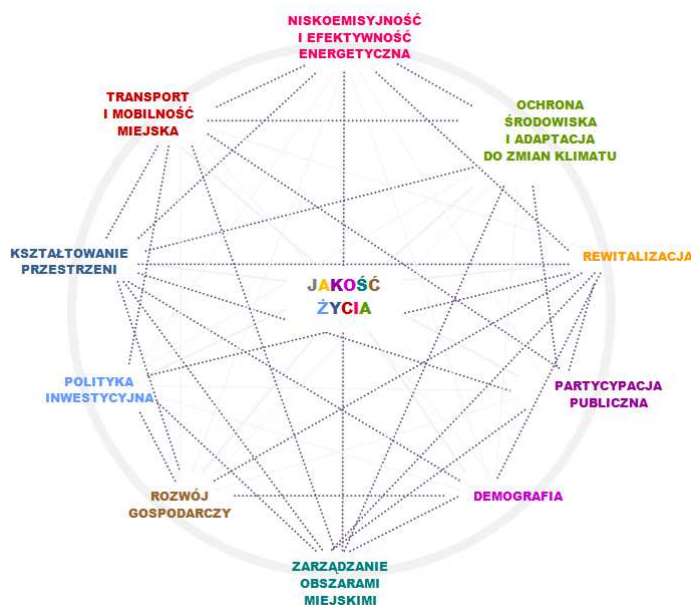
NISKOEMISYJNOŚĆ I EFEKTYWNOŚĆ ENERGETYCZNA

TRANSPORT I MOBILNOŚĆ MIEJSKA

OCHRONA ŚRODOWISKA I ADAPTACJA DO ZMIAN KLIMATU

KSZTAŁTOWANIE PRZESTRZENI

REWITALIZACJA

JAKOŚĆ ŻYCIA

POLITYKA INWESTYCYJNA

PARTYCYPACJA PUBLICZNA

ROZWÓJ GOSPODARCZY

DEMOGRAFIA

ZARZĄDZANIE OBSZARAMI MIEJSKIMI